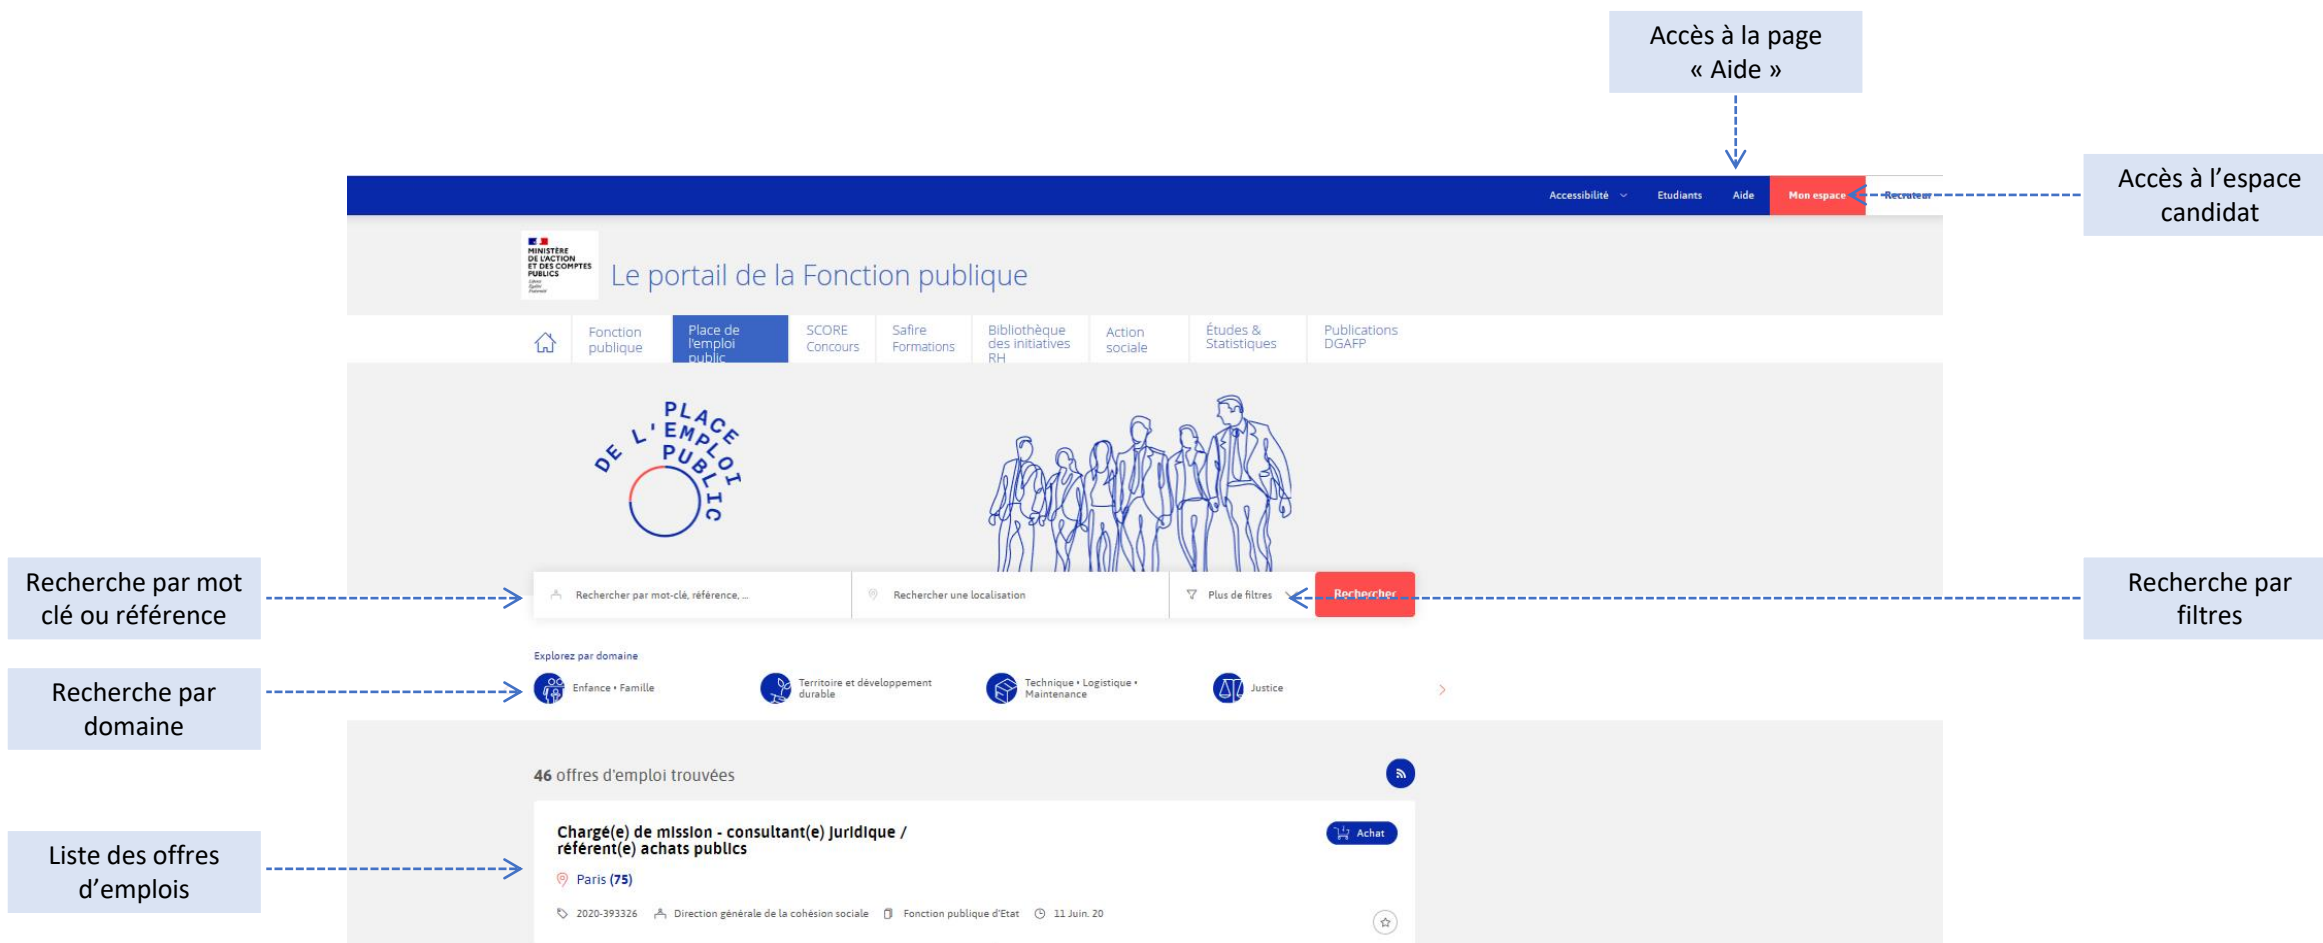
Accès à la page « Aide »

Accès à l'espace candidat

Accessibilité Etudiants Aide Mon espace Recruteur

MINISTÈRE DE L'ACTION ET DES COMPTES PUBLICS

Le portail de la Fonction publique

Fonction publique | Place de l'emploi public | SCORE Concours | Safire Formations | Bibliothèque des initiatives RH | Action sociale | Études & Statistiques | Publications DGAFP

PLACE DE L'EMPLOI PUBLIC

Recherche par mot clé ou référence

Rechercher par mot-clé, référence, ...

Rechercher une localisation

Plus de filtres

Rechercher

Recherche par filtres

Explorez par domaine

Recherche par domaine

Enfance • Famille

Territoire et développement durable

Technique • Logistique • Maintenance

Justice

46 offres d'emploi trouvées

Liste des offres d'emplois

Chargé(e) de mission - consultant(e) juridique / référent(e) achats publics

Achat

Paris (75)

2020-393326 Direction générale de la cohésion sociale Fonction publique d'Etat 11 Juin. 20